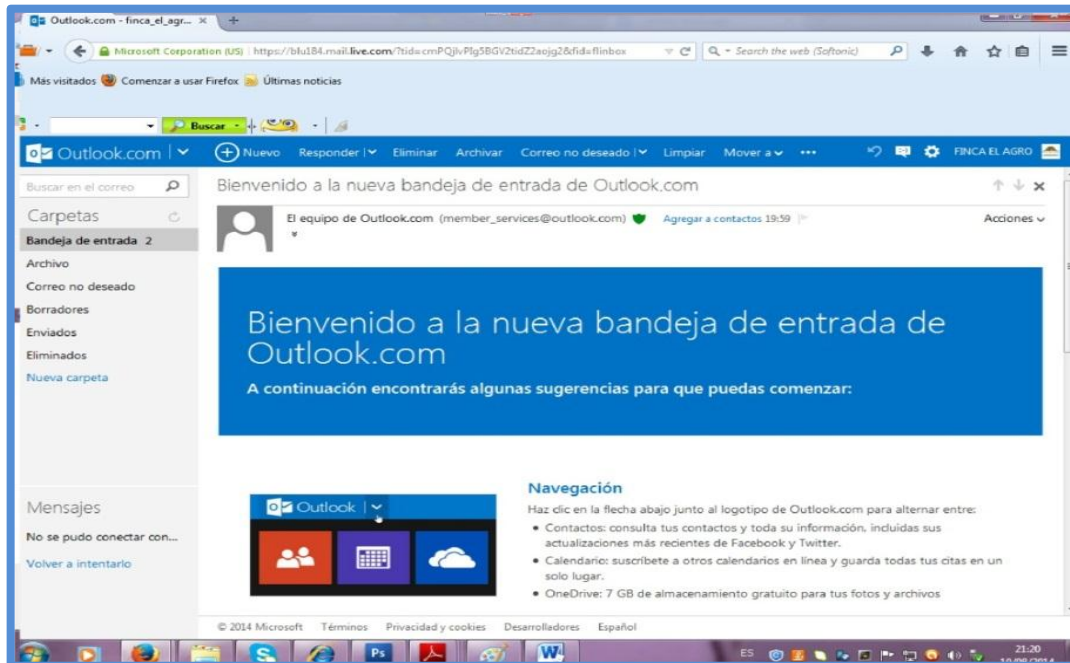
Outlook.com - finca_el_agr... ×

Microsoft Corporation (US) | https://blu184.mail.live.com/?tid=cmPQjlvPlg5BGV2tidZ2aojg2&fid=flinbox

Search the web (Softonic)

Más visitados Comenzar a usar Firefox Últimas noticias

Buscar

Outlook.com | Nuevo Responder | Eliminar Archivar Correo no deseado | Limpiar Mover a ••• FINCA EL AGRO

Buscar en el correo

Carpetas

Bandeja de entrada 2

Archivo

Correo no deseado

Borradores

Enviados

Eliminados

Nueva carpeta

Mensajes

No se pudo conectar con...

Volver a intentarlo

Bienvenido a la nueva bandeja de entrada de Outlook.com

El equipo de Outlook.com (member_services@outlook.com) Agregar a contactos 19:59

Acciones

Bienvenido a la nueva bandeja de entrada de Outlook.com

A continuación encontrarás algunas sugerencias para que puedas comenzar:

Outlook

Navegación

Haz clic en la flecha abajo junto al logotipo de Outlook.com para alternar entre:

• Contactos: consulta tus contactos y toda su información, incluidas sus actualizaciones más recientes de Facebook y Twitter.

• Calendario: suscríbete a otros calendarios en línea y guarda todas tus citas en un solo lugar.

• OneDrive: 7 GB de almacenamiento gratuito para tus fotos y archivos

© 2014 Microsoft Términos Privacidad y cookies Desarrolladores Español

ES 21:20 10/08/2014